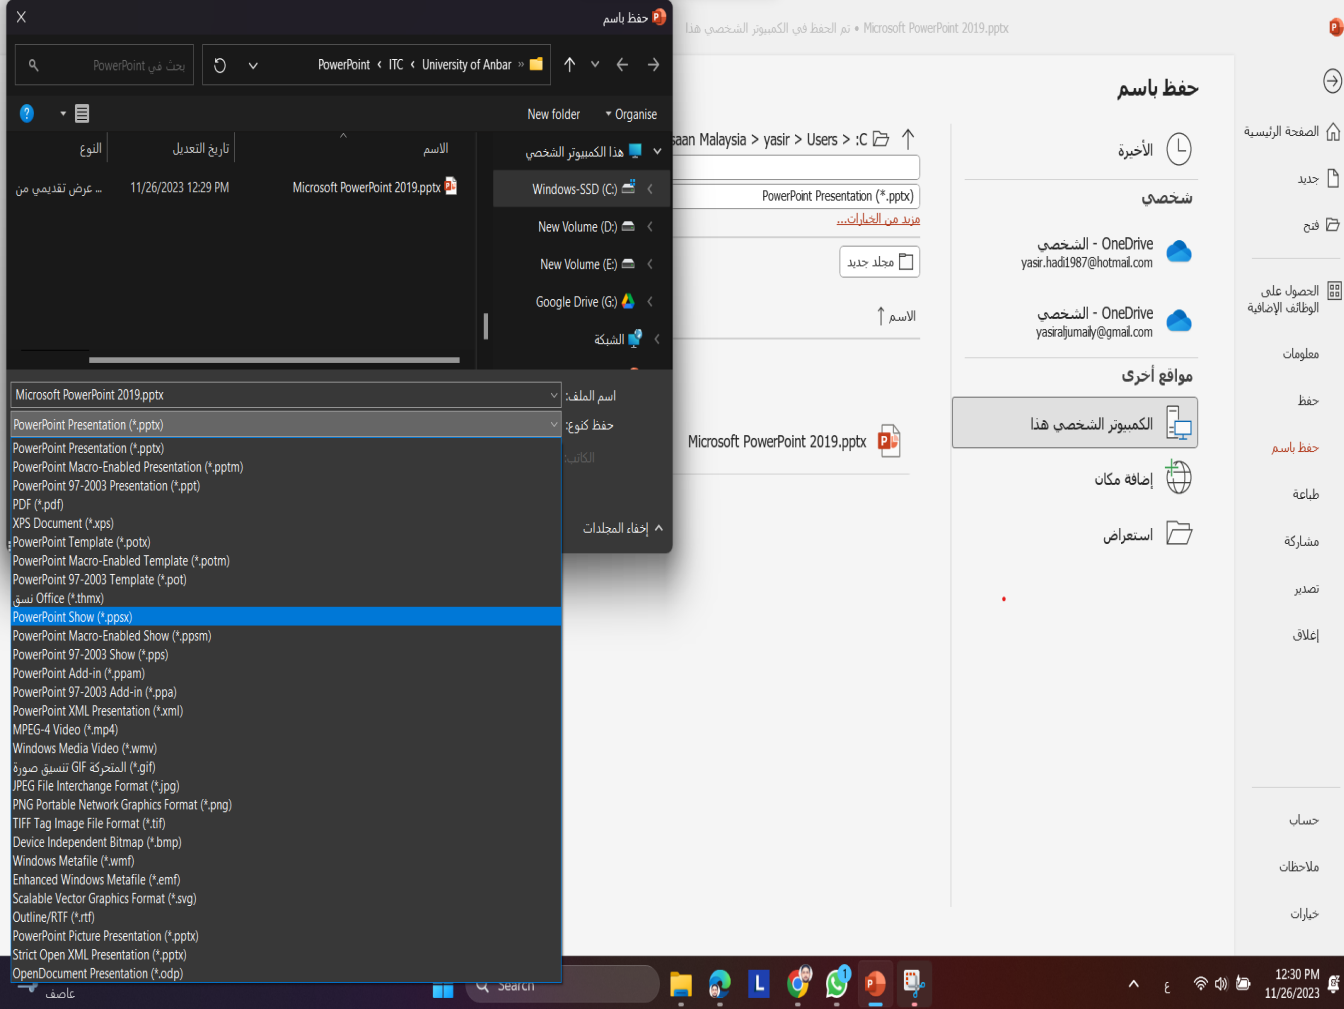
حفظ باسم
X
بحث في PowerPoint
PowerPoint < ITC < University of Anbar »
New folder
Organise
الاسم
تاريخ التعديل
النوع
Microsoft PowerPoint 2019.pptx
11/26/2023 12:29 PM
عرض تقديمي ...
هذا الكمبيوتر الشخصي
Windows-SSD (C:)
New Volume (D:)
New Volume (E:)
Google Drive (G:)
الشبكة
اسم الملف:
Microsoft PowerPoint 2019.pptx
حفظ كنوع:
PowerPoint Presentation (*.pptx)
الكاتب:
إخفاء المجلدات
PowerPoint Presentation (*.pptx)
PowerPoint Macro-Enabled Presentation (*.pptm)
PowerPoint 97-2003 Presentation (*.ppt)
PDF (*.pdf)
XPS Document (*.xps)
PowerPoint Template (*.potx)
PowerPoint Macro-Enabled Template (*.potm)
PowerPoint 97-2003 Template (*.pot)
نسق Office (*.thmx)
PowerPoint Show (*.ppsx)
PowerPoint Macro-Enabled Show (*.ppsm)
PowerPoint 97-2003 Show (*.pps)
PowerPoint Add-in (*.ppam)
PowerPoint 97-2003 Add-in (*.ppa)
PowerPoint XML Presentation (*.xml)
MPEG-4 Video (*.mp4)
Windows Media Video (*.wmv)
تنسيق صورة GIF المتحركة (*.gif)
JPEG File Interchange Format (*.jpg)
PNG Portable Network Graphics Format (*.png)
TIFF Tag Image File Format (*.tif)
Device Independent Bitmap (*.bmp)
Windows Metafile (*.wmf)
Enhanced Windows Metafile (*.emf)
Scalable Vector Graphics Format (*.svg)
Outline/RTF (*.rtf)
PowerPoint Picture Presentation (*.pptx)
Strict Open XML Presentation (*.pptx)
OpenDocument Presentation (*.odp)

Microsoft PowerPoint 2019.pptx • تم الحفظ في الكمبيوتر الشخصي هذا
حفظ باسم
الأخيرة
شخصي
OneDrive - الشخصي
yasir.hadi1987@hotmail.com
OneDrive - الشخصي
yasiraljumaily@gmail.com
مواقع أخرى
الكمبيوتر الشخصي هذا
إضافة مكان
استعراض
saan Malaysia > yasir > Users > C:
PowerPoint Presentation (*.pptx)
مزيد من الخيارات...
مجلد جديد
الاسم
Microsoft PowerPoint 2019.pptx
الصفحة الرئيسية
جديد
فتح
الحصول على الوظائف الإضافية
معلومات
حفظ
حفظ باسم
طباعة
مشاركة
تصدير
إغلاق
حساب
ملاحظات
خيارات
عاصف
Search
12:30 PM
11/26/2023
ع